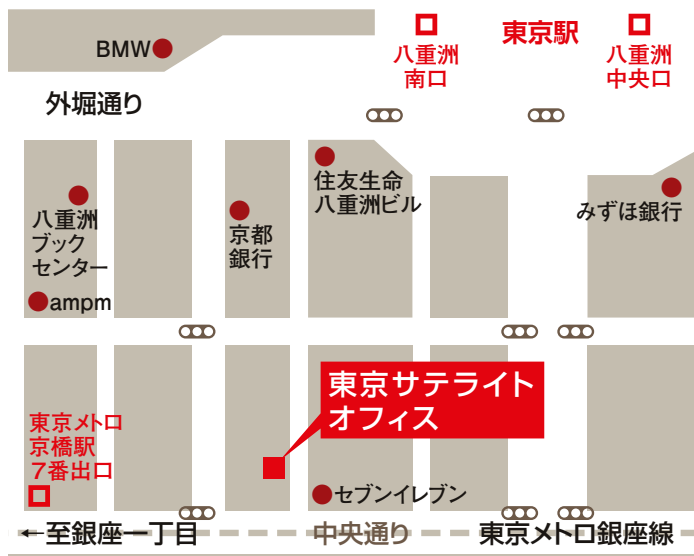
BMW

八重洲
南口

東京駅

八重洲
中央口

外堀通り

住友生命
八重洲ビル

八重洲
ブック
センター

京都
銀行

みずほ銀行

ampm

東京サテライト
オフィス

東京メトロ
京橋駅
7番出口

セブンイレブン

←至銀座一丁目

中央通り

東京メトロ銀座線